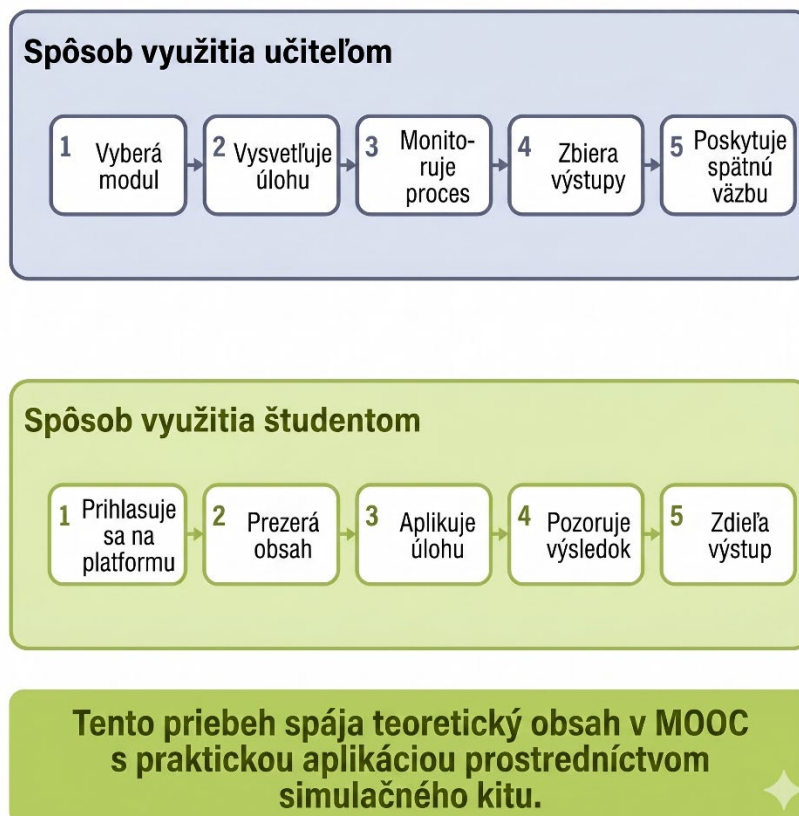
Spôsob využitia učiteľom

1 Vyberá modul

2 Vysvetľuje úlohu

3 Monitoruje proces

4 Zbiera výstupy

5 Poskytuje spätnú väzbu

Spôsob využitia študentom

1 Prihlasuje sa na platformu

2 Prezerá obsah

3 Aplikuje úlohu

4 Pozoruje výsledok

5 Zdieľa výstup

Tento priebeh spája teoretický obsah v MOOC s praktickou aplikáciou prostredníctvom simulačného kitu.